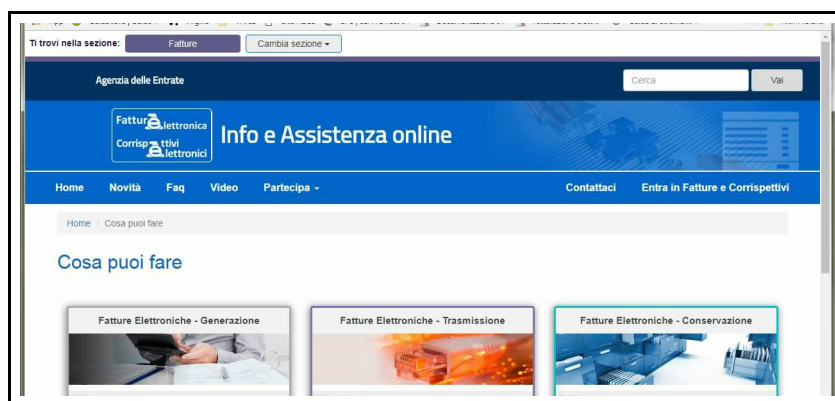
Ti trovi nella sezione: Fatture Cambia sezione ▾

Agenzia delle Entrate

Cerca Vai

Fatture Elettroniche
Corrispettivi Elettronici

Info e Assistenza online

Home Novità Faq Video Partecipa ▾ Contattaci Entra in Fatture e Corrispettivi

Home / Cosa puoi fare

Cosa puoi fare

Fatture Elettroniche - Generazione

Fatture Elettroniche - Trasmissione

Fatture Elettroniche - Conservazione